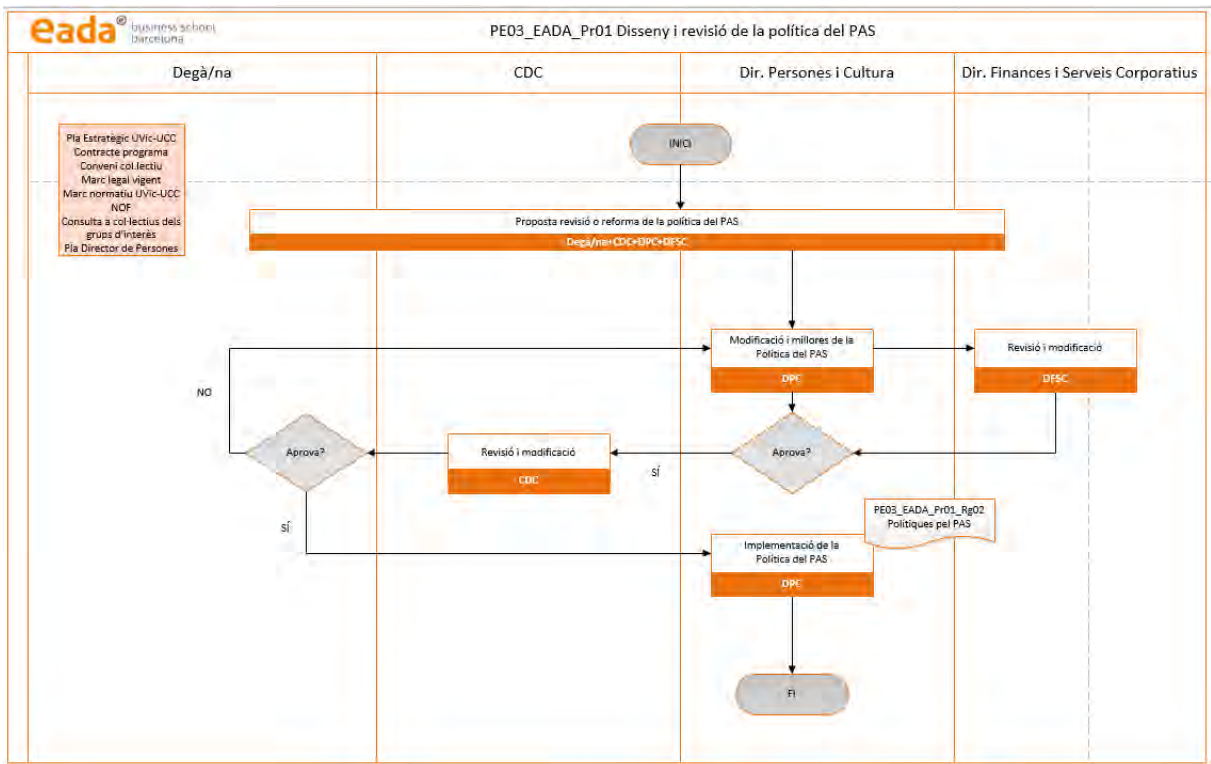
eada® business school barcelona

PE03_EADA_Pr01 Disseny i revisió de la política del PAS

Degà/na

CDC

Dir. Persones i Cultura

Dir. Finances i Serveis Corporatius

Pla Estratègic UVic-UCC
Contracte programa
Conveni col·lectiu
Marc legal vigent
Marc normatiu UVic-UCC
NOF
Consulta a col·lectius dels grups d'interès
Pla Director de Persones

INICI

Proposta revisió o reforma de la política del PAS
Degà/na+CDC+DPC+DFSC

Modificació i millores de la Política del PAS
DPC

Revisió i modificació
DFSC

NO

Aprova?

Revisió i modificació
CDC

SÍ

Aprova?

PE03_EADA_Pr01_Rg02
Polítiques pel PAS

SÍ

Implementació de la Política del PAS
DPC

FI